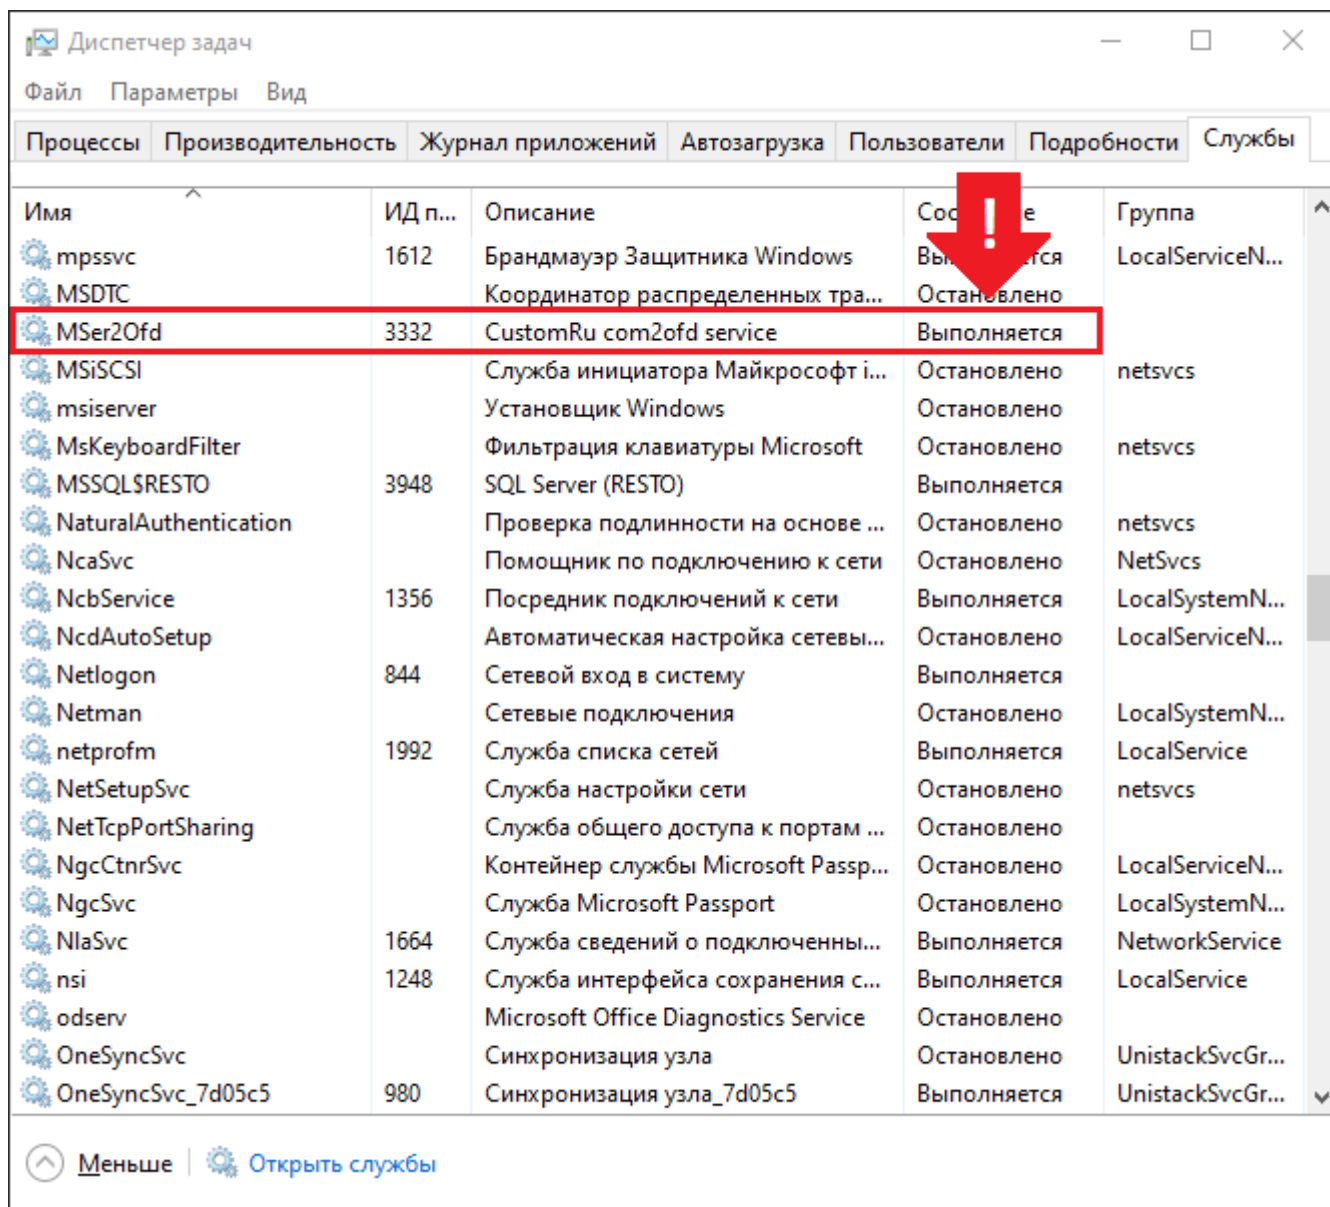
Диспетчер задач

Файл Параметры Вид

Процессы | Производительность | Журнал приложений | Автозагрузка | Пользователи | Подробности | Службы

| Имя | ИД п... | Описание | Со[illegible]е | Группа |
|---|---|---|---|---|
| mpssvc | 1612 | Брандмауэр Защитника Windows | Вы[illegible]ся | LocalServiceN... |
| MSDTC | | Координатор распределенных тра... | Оста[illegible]влено | |
| MSer2Ofd | 3332 | CustomRu com2ofd service | Выполняется | |
| MSiSCSI | | Служба инициатора Майкрософт i... | Остановлено | netsvcs |
| msiserver | | Установщик Windows | Остановлено | |
| MsKeyboardFilter | | Фильтрация клавиатуры Microsoft | Остановлено | netsvcs |
| MSSQL$RESTO | 3948 | SQL Server (RESTO) | Выполняется | |
| NaturalAuthentication | | Проверка подлинности на основе ... | Остановлено | netsvcs |
| NcaSvc | | Помощник по подключению к сети | Остановлено | NetSvcs |
| NcbService | 1356 | Посредник подключений к сети | Выполняется | LocalSystemN... |
| NcdAutoSetup | | Автоматическая настройка сетевы... | Остановлено | LocalServiceN... |
| Netlogon | 844 | Сетевой вход в систему | Выполняется | |
| Netman | | Сетевые подключения | Остановлено | LocalSystemN... |
| netprofm | 1992 | Служба списка сетей | Выполняется | LocalService |
| NetSetupSvc | | Служба настройки сети | Остановлено | netsvcs |
| NetTcpPortSharing | | Служба общего доступа к портам ... | Остановлено | |
| NgcCtnrSvc | | Контейнер службы Microsoft Passp... | Остановлено | LocalServiceN... |
| NgcSvc | | Служба Microsoft Passport | Остановлено | LocalSystemN... |
| NlaSvc | 1664 | Служба сведений о подключенны... | Выполняется | NetworkService |
| nsi | 1248 | Служба интерфейса сохранения с... | Выполняется | LocalService |
| odserv | | Microsoft Office Diagnostics Service | Остановлено | |
| OneSyncSvc | | Синхронизация узла | Остановлено | UnistackSvcGr... |
| OneSyncSvc_7d05c5 | 980 | Синхронизация узла_7d05c5 | Выполняется | UnistackSvcGr... |

Меньше | Открыть службы